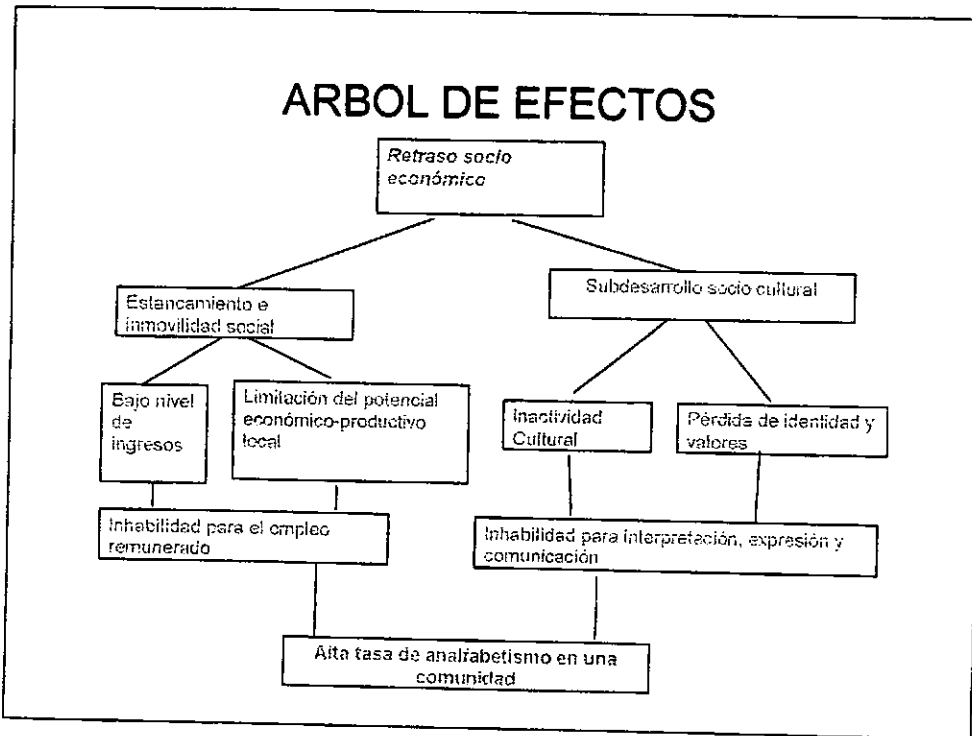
ARBOL DE EFECTOS

Retraso socio económico

Estancamiento e inmovilidad social

Subdesarrollo socio cultural

Bajo nivel de ingresos

Limitación del potencial económico-productivo local

Inactividad Cultural

Pérdida de identidad y valores

Inhabilidad para el empleo remunerado

Inhabilidad para interpretación, expresión y comunicación

Alta tasa de analfabetismo en una comunidad